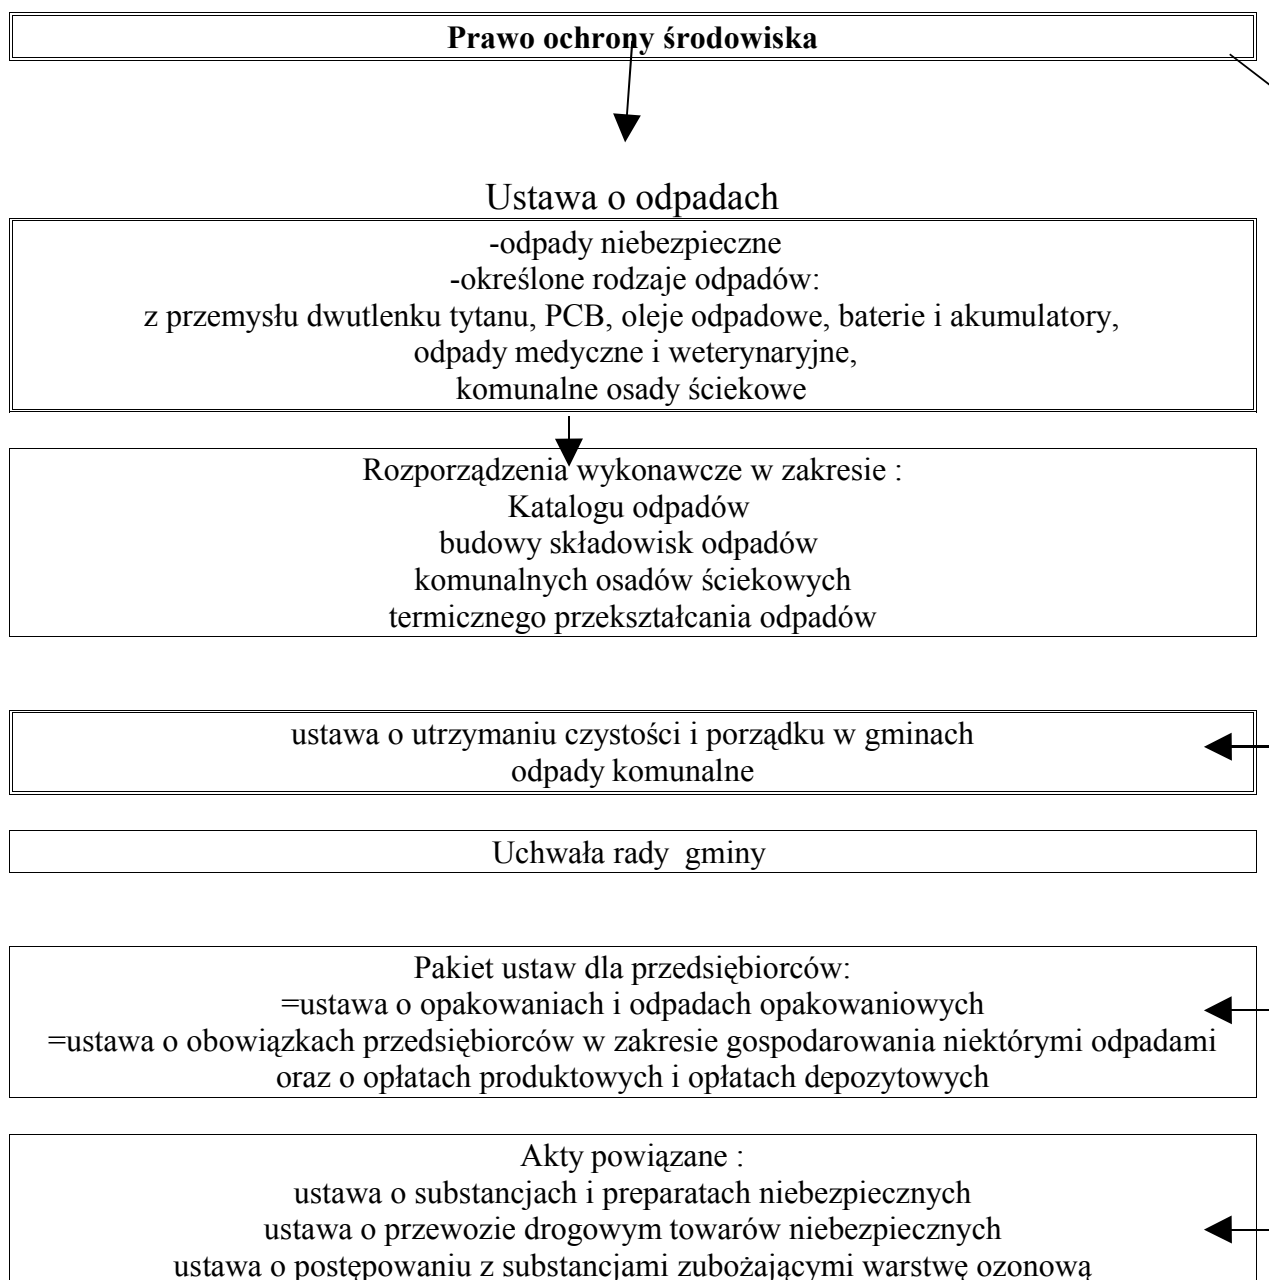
Prawo ochrony środowiska

Ustawa o odpadach

-odpady niebezpieczne
-określone rodzaje odpadów:
z przemysłu dwutlenku tytanu, PCB, oleje odpadowe, baterie i akumulatory,
odpady medyczne i weterynaryjne,
komunalne osady ściekowe

Rozporządzenia wykonawcze w zakresie :
Katalogu odpadów
budowy składowisk odpadów
komunalnych osadów ściekowych
termicznego przekształcania odpadów

ustawa o utrzymaniu czystości i porządku w gminach
odpady komunalne

Uchwała rady gminy

Pakiet ustaw dla przedsiębiorców:
=ustawa o opakowaniach i odpadach opakowaniowych
=ustawa o obowiązkach przedsiębiorców w zakresie gospodarowania niektórymi odpadami oraz o opłatach produktowych i opłatach depozytowych

Akty powiązane :
ustawa o substancjach i preparatach niebezpiecznych
ustawa o przewozie drogowym towarów niebezpiecznych
ustawa o postępowaniu z substancjami zubożającymi warstwę ozonową